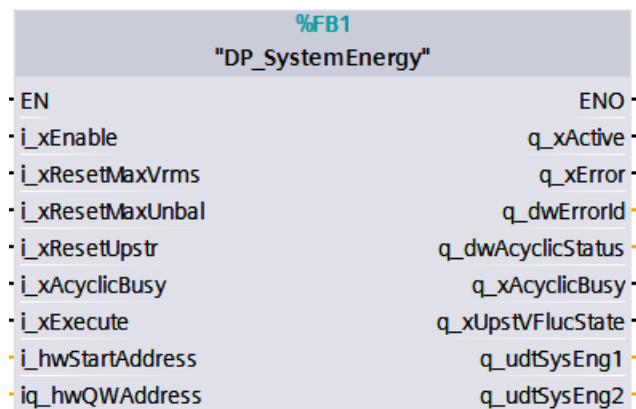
%FB1
"DP_SystemEnergy"

| | |
|---|---|
| EN | ENO |
| i_xEnable | q_xActive |
| i_xResetMaxVrms | q_xError |
| i_xResetMaxUnbal | q_dwErrorId |
| i_xResetUpstr | q_dwAcyclicStatus |
| i_xAcyclicBusy | q_xAcyclicBusy |
| i_xExecute | q_xUpstVFlucState |
| i_hwStartAddress | q_udtSysEng1 |
| iq_hwQWAddress | q_udtSysEng2 |